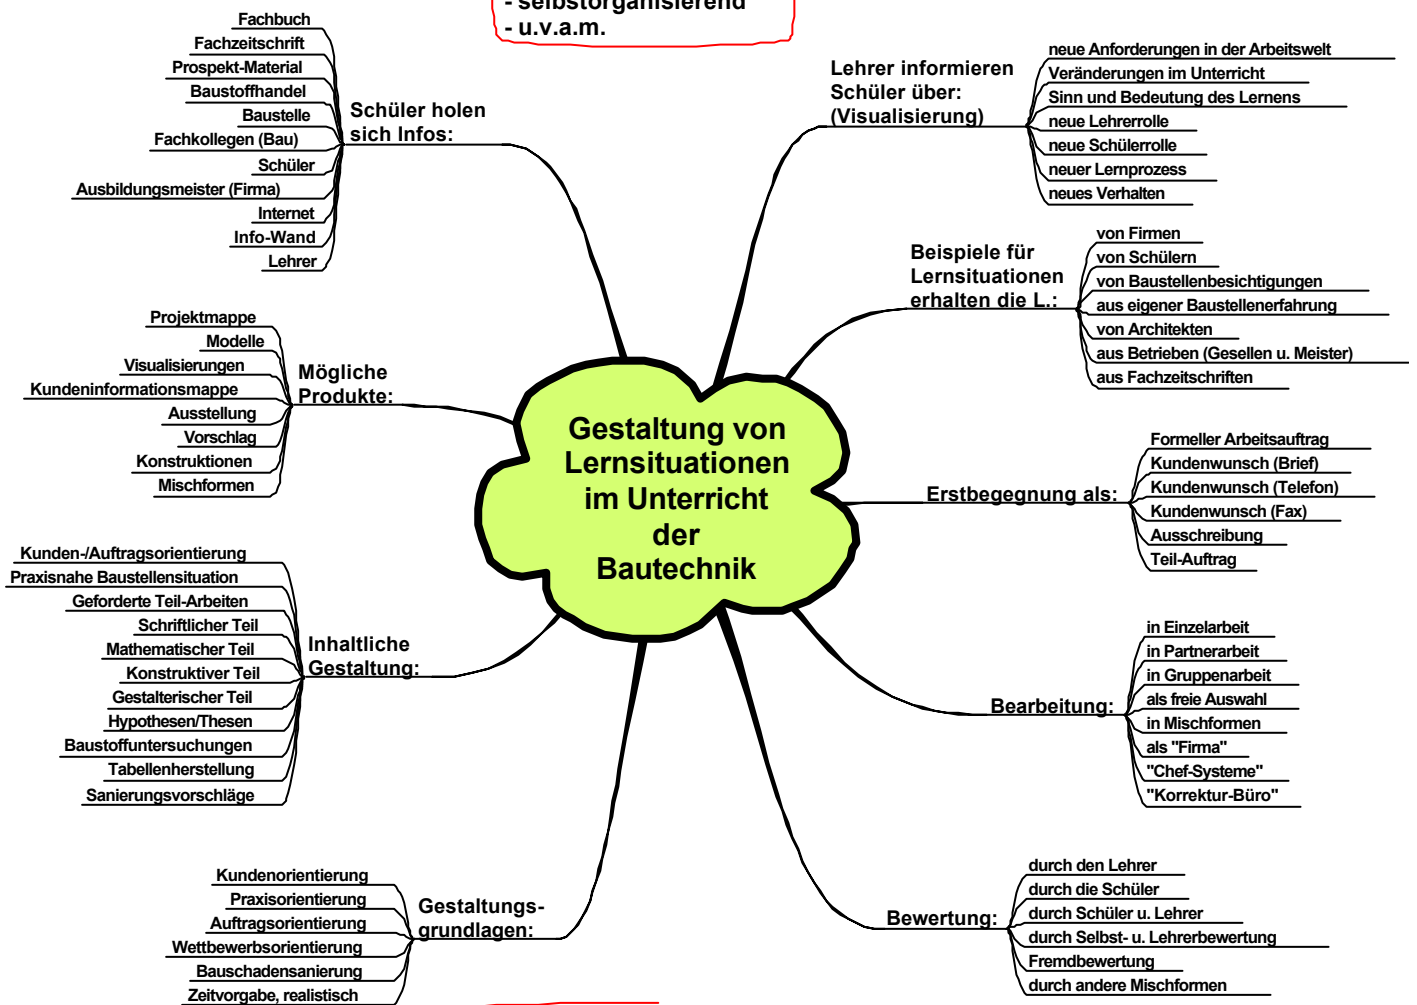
- selbstorganisierend
- u.v.a.m.

Gestaltung von Lernsituationen im Unterricht der Bautechnik

Schüler holen sich Infos:
Fachbuch
Fachzeitschrift
Prospekt-Material
Baustoffhandel
Baustelle
Fachkollegen (Bau)
Schüler
Ausbildungsmeister (Firma)
Internet
Info-Wand
Lehrer

Lehrer informieren Schüler über: (Visualisierung)
neue Anforderungen in der Arbeitswelt
Veränderungen im Unterricht
Sinn und Bedeutung des Lernens
neue Lehrerrolle
neue Schülerrolle
neuer Lernprozess
neues Verhalten

Beispiele für Lernsituationen erhalten die L.:
von Firmen
von Schülern
von Baustellenbesichtigungen
aus eigener Baustellenerfahrung
von Architekten
aus Betrieben (Gesellen u. Meister)
aus Fachzeitschriften

Mögliche Produkte:
Projektmappe
Modelle
Visualisierungen
Kundeninformationsmappe
Ausstellung
Vorschlag
Konstruktionen
Mischformen

Erstbegegnung als:
Formeller Arbeitsauftrag
Kundenwunsch (Brief)
Kundenwunsch (Telefon)
Kundenwunsch (Fax)
Ausschreibung
Teil-Auftrag

Inhaltliche Gestaltung:
Kunden-/Auftragsorientierung
Praxisnahe Baustellensituation
Geforderte Teil-Arbeiten
Schriftlicher Teil
Mathematischer Teil
Konstruktiver Teil
Gestalterischer Teil
Hypothesen/Thesen
Baustoffuntersuchungen
Tabellenherstellung
Sanierungsvorschläge

Bearbeitung:
in Einzelarbeit
in Partnerarbeit
in Gruppenarbeit
als freie Auswahl
in Mischformen
als "Firma"
"Chef-Systeme"
"Korrektur-Büro"

Gestaltungs-grundlagen:
Kundenorientierung
Praxisorientierung
Auftragsorientierung
Wettbewerbsorientierung
Bauschadensanierung
Zeitvorgabe, realistisch

Bewertung:
durch den Lehrer
durch die Schüler
durch Schüler u. Lehrer
durch Selbst- u. Lehrerbewertung
Fremdbewertung
durch andere Mischformen